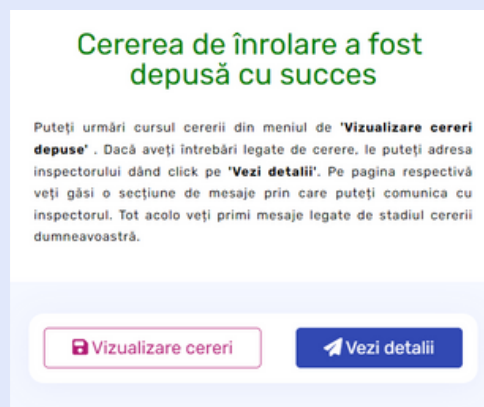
Cererea de înrolare a fost depusă cu succes

Puteți urmări cursul cererii din meniul de **'Vizualizare cereri depuse'** . Dacă aveți întrebări legate de cerere, le puteți adresa inspectorului dând click pe **'Vezi detalii'**. Pe pagina respectivă veți găsi o secțiune de mesaje prin care puteți comunica cu inspectorul. Tot acolo veți primi mesaje legate de stadiul cererii dumneavoastră.

Vizualizare cereri

Vezi detalii